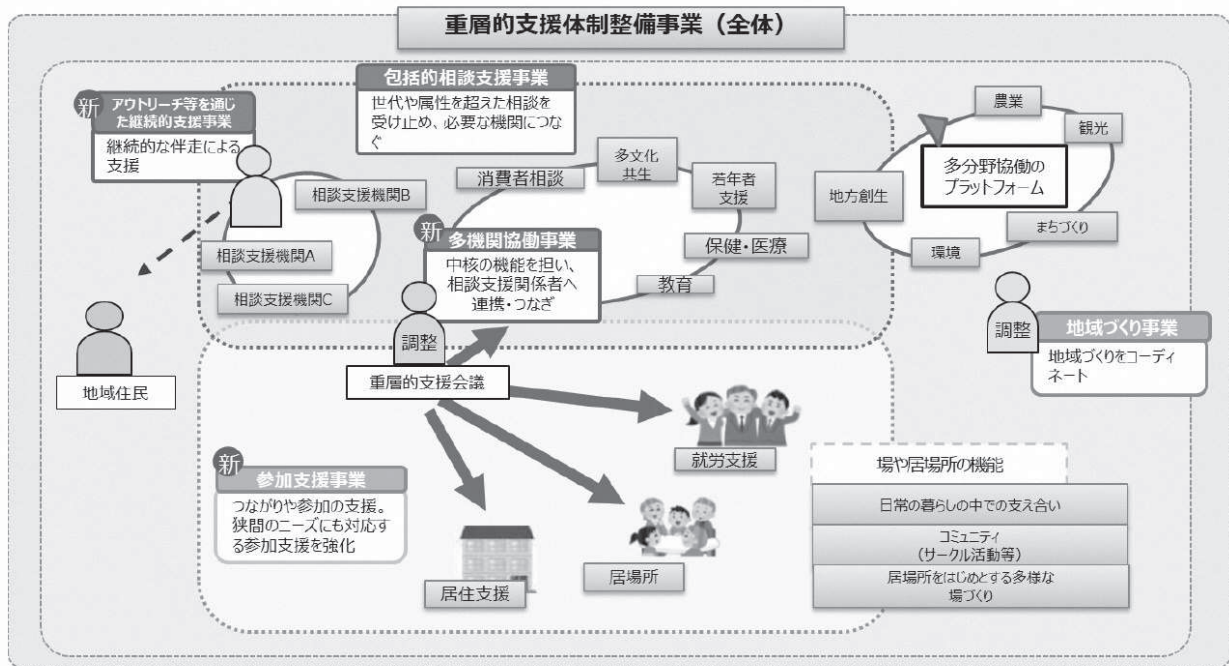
重層的支援体制整備事業（全体）

新 アウトリーチ等を通じた継続的支援事業
継続的な伴走による支援

包括的相談支援事業
世代や属性を超えた相談を受け止め、必要な機関につなぐ

相談支援機関B
相談支援機関A
相談支援機関C

消費者相談
多文化共生
若年者支援
保健・医療
教育

新 多機関協働事業
中核の機能を担い、相談支援関係者へ連携・つなぎ

調整
重層的支援会議

地域住民

農業
観光
多分野協働のプラットフォーム
地方創生
まちづくり
環境

調整
地域づくり事業
地域づくりをコーディネート

新 参加支援事業
つながりや参加の支援。狭間のニーズにも対応する参加支援を強化

就労支援
居場所
居住支援

場や居場所の機能
日常の暮らしの中での支え合い
コミュニティ（サークル活動等）
居場所をはじめとする多様な場づくり